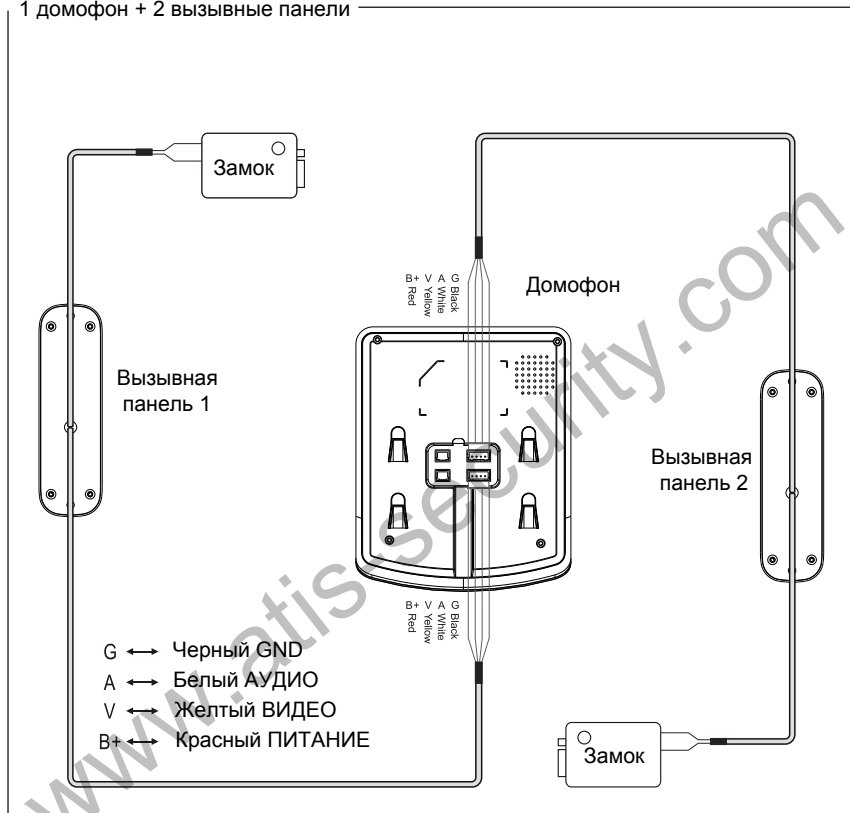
1 домофон + 2 вызывные панели

Замок

B+ V A G
Red Yellow White Black

Домофон

Вызывная панель 1

Вызывная панель 2

B+ V A G
Red Yellow White Black

G ⟷ Черный GND
A ⟷ Белый АУДИО
V ⟷ Желтый ВИДЕО
B+ ⟷ Красный ПИТАНИЕ

Замок

www.atis-security.com